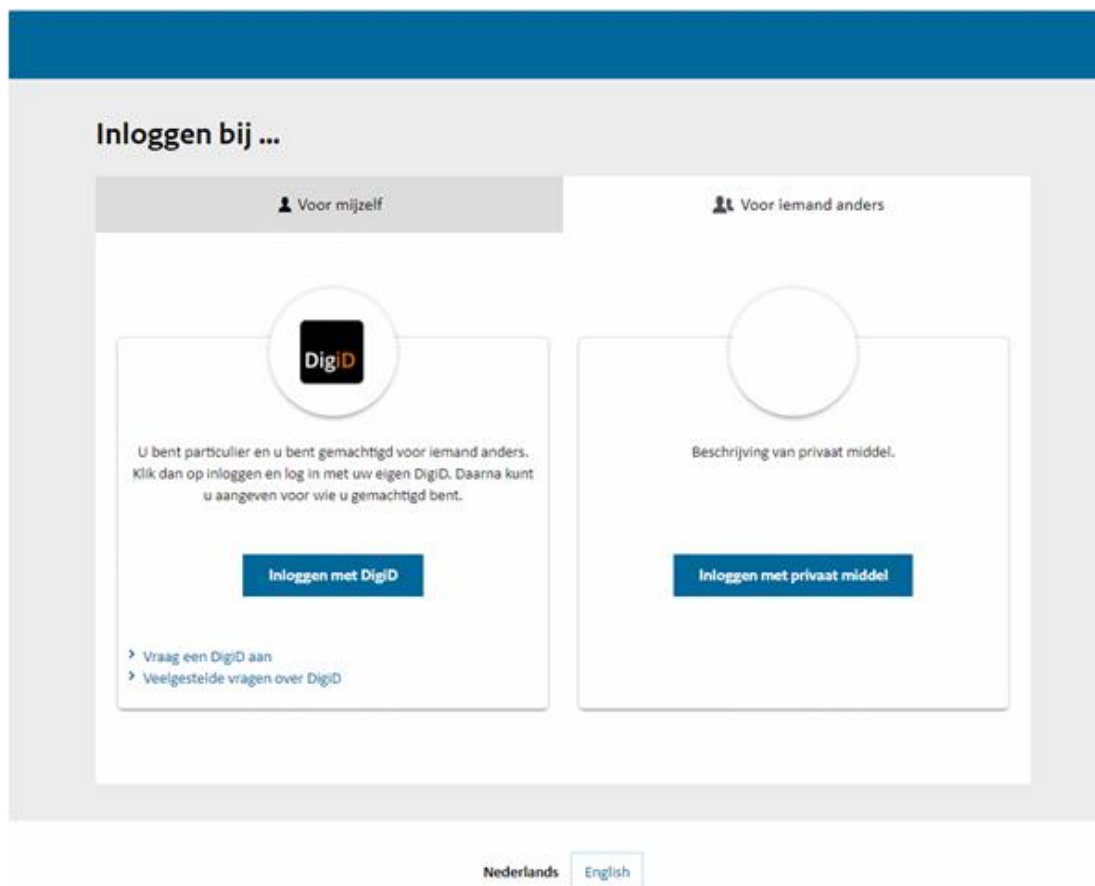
Inloggen bij ...

Voor mijzelf

Voor iemand anders

DigiD

U bent particulier en u bent gemachtigd voor iemand anders. Klik dan op inloggen en log in met uw eigen DigiD. Daarna kunt u aangeven voor wie u gemachtigd bent.

Inloggen met DigiD

> Vraag een DigiD aan
> Veelgestelde vragen over DigiD

Beschrijving van privaat middel.

Inloggen met privaat middel

Nederlands English